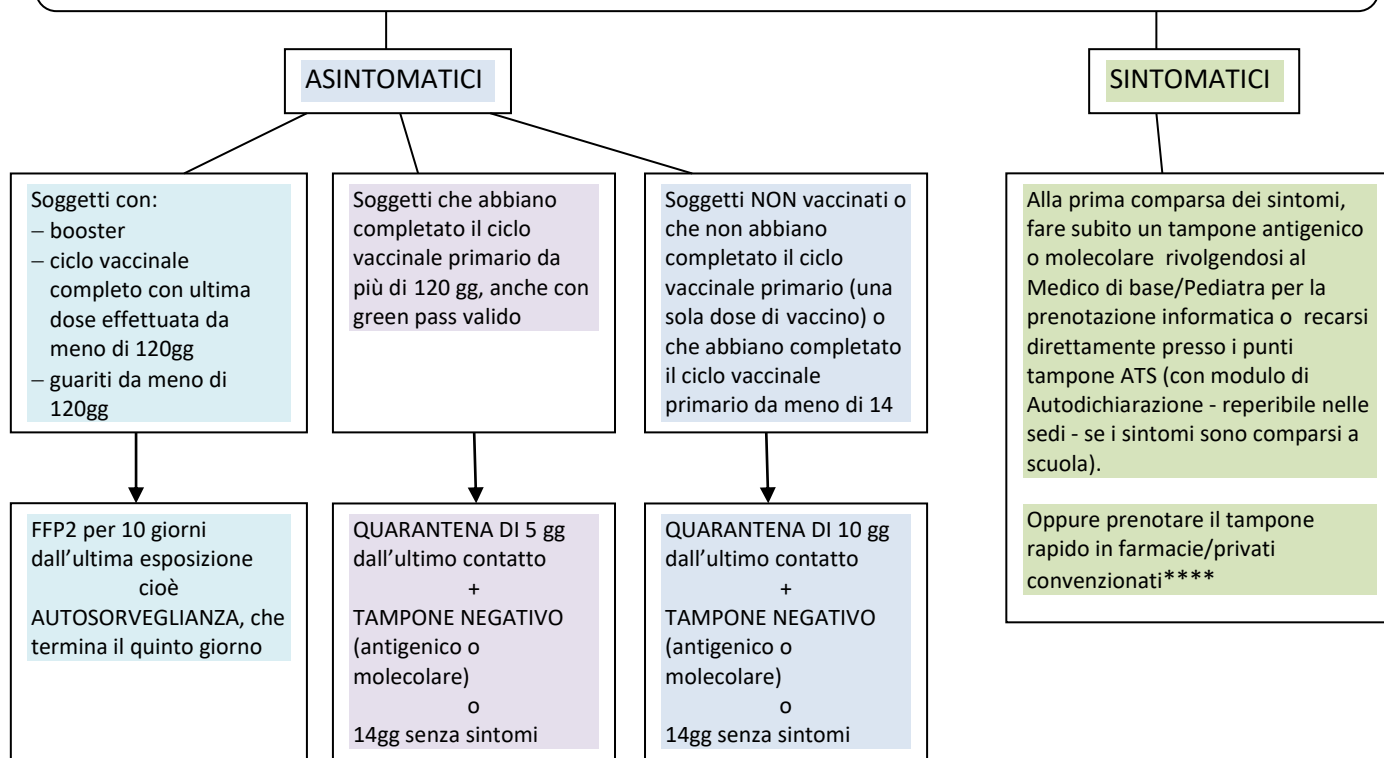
ASINTOMATICI

SINTOMATICI

Soggetti con:
– booster
– ciclo vaccinale completo con ultima dose effettuata da meno di 120gg
– guariti da meno di 120gg

Soggetti che abbiano completato il ciclo vaccinale primario da più di 120 gg, anche con green pass valido

Soggetti NON vaccinati o che non abbiano completato il ciclo vaccinale primario (una sola dose di vaccino) o che abbiano completato il ciclo vaccinale primario da meno di 14

Alla prima comparsa dei sintomi, fare subito un tampone antigenico o molecolare rivolgendosi al Medico di base/Pediatra per la prenotazione informatica o recarsi direttamente presso i punti tampone ATS (con modulo di Autodichiarazione - reperibile nelle sedi - se i sintomi sono comparsi a scuola).

Oppure prenotare il tampone rapido in farmacie/privati convenzionati****

FFP2 per 10 giorni dall'ultima esposizione
cioè
AUTOSORVEGLIANZA, che termina il quinto giorno

QUARANTENA DI 5 gg dall'ultimo contatto
+
TAMPONE NEGATIVO (antigenico o molecolare)
o
14gg senza sintomi

QUARANTENA DI 10 gg dall'ultimo contatto
+
TAMPONE NEGATIVO (antigenico o molecolare)
o
14gg senza sintomi